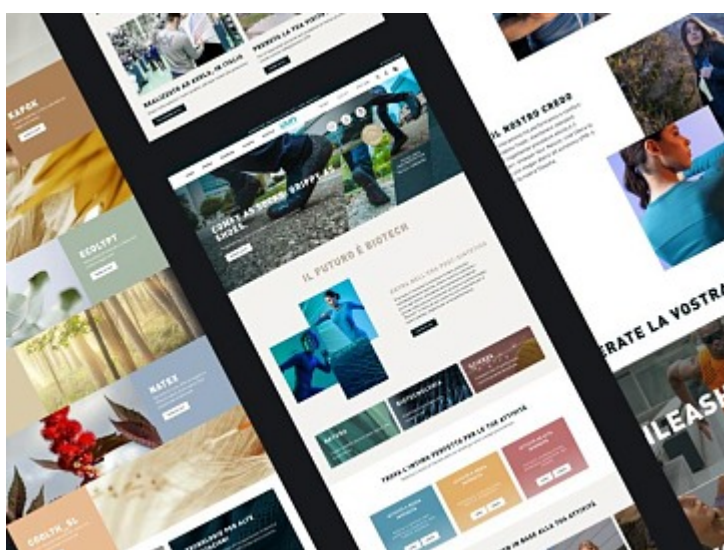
KAPEK

ECOLYPT

NATEX

COOLTH_SL

REALIZZATO AD ASOLO, IN ITALIA

PREMETI LA TUA VOSTRA

IL PUTURO È BIOTECH

BIOTECNOLOGIA

TROVA L'INTIMO PERFETTO PER LE TUE ATTIVITÀ

IL NOSTRO CREDO

ERATE LA VOSTRA

ILEASH